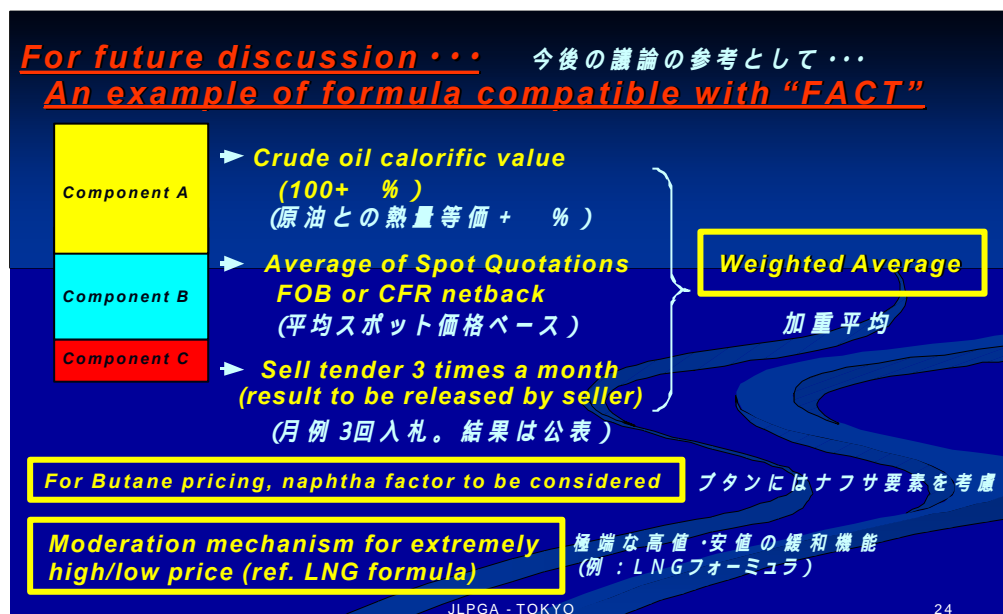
For future discussion・・・ 今後の議論の参考として・・・
An example of formula compatible with "FACT"

Component A

Component B

Component C

Crude oil calorific value
(100+ %)
(原油との熱量等価+ %)

Average of Spot Quotations
FOB or CFR netback
(平均スポット価格ベース)

Sell tender 3 times a month
(result to be released by seller)
(月例3回入札。結果は公表)

Weighted Average

加重平均

For Butane pricing, naphtha factor to be considered

ブタンにはナフサ要素を考慮

Moderation mechanism for extremely high/low price (ref. LNG formula)

極端な高値・安値の緩和機能
(例:LNGフォーミュラ)

JLPGA - TOKYO

24